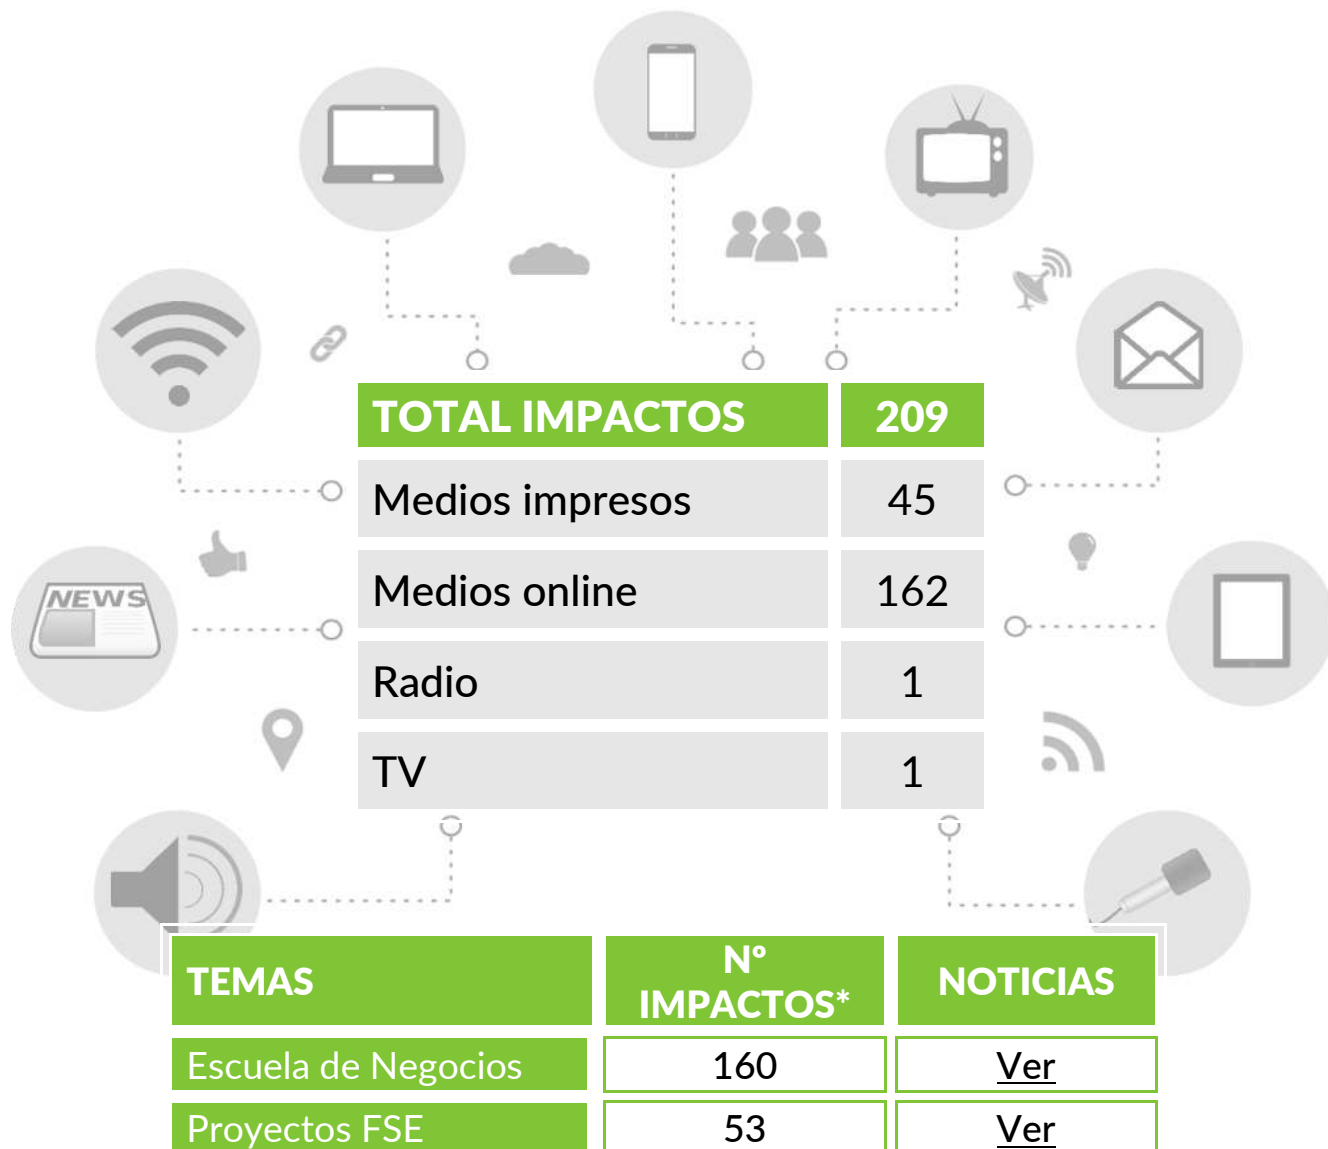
NEWS

| TOTAL IMPACTOS | 209 |
|---|---|
| Medios impresos | 45 |
| Medios online | 162 |
| Radio | 1 |
| TV | 1 |

| TEMAS | Nº IMPACTOS* | NOTICIAS |
|---|---|---|
| Escuela de Negocios | 160 | Ver |
| Proyectos FSE | 53 | Ver |